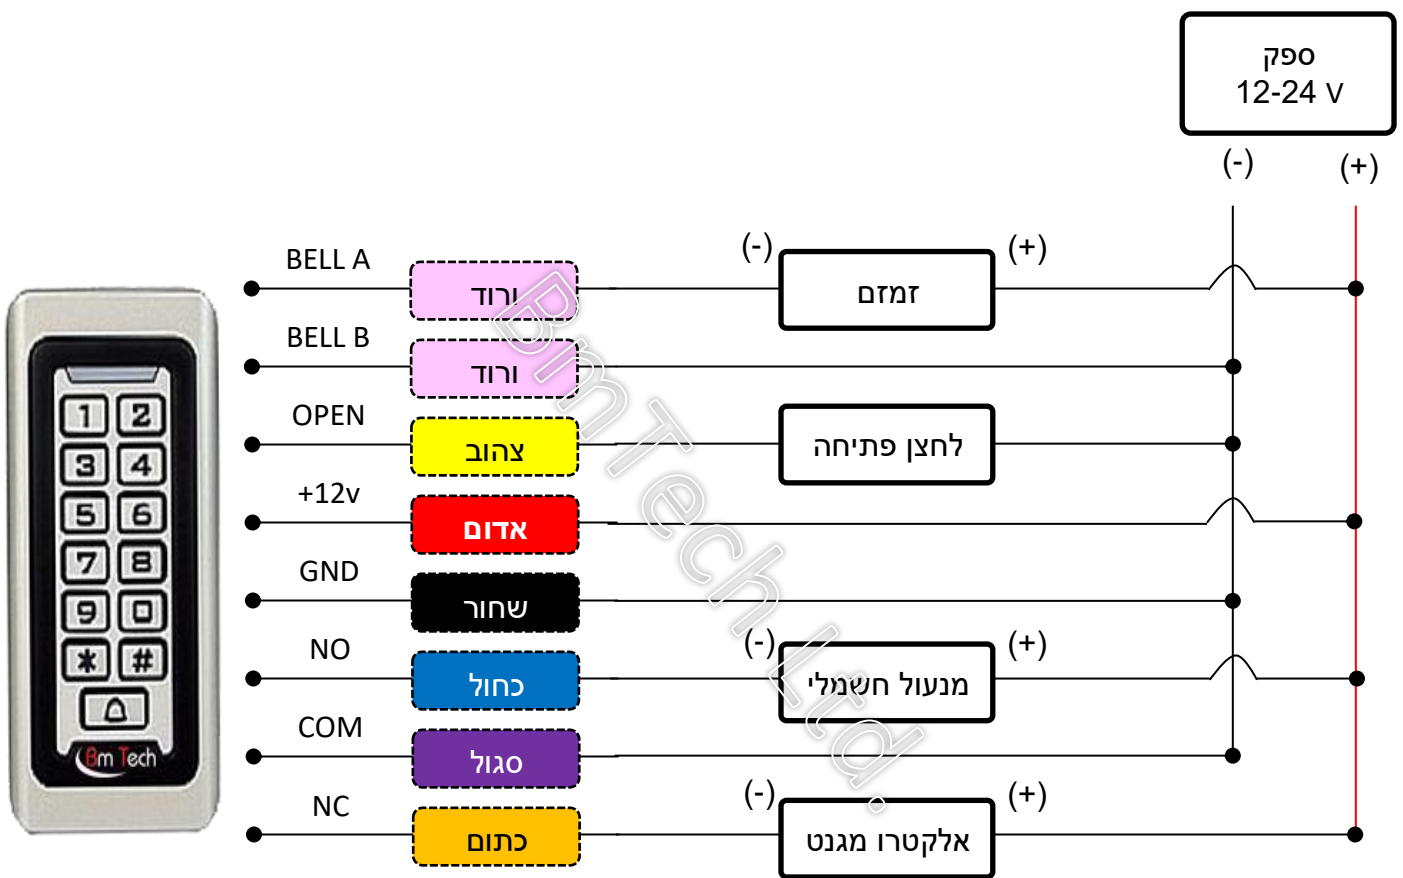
ספק
12-24 V

(-)
(+)

BELL A
ורוד
(-)
זמזם
(+)

BELL B
ורוד

OPEN
צהוב
לחצן פתיחה

+12v
אדום

GND
שחור

NO
כחול
(-)
מנעול חשמלי
(+)

COM
סגול

NC
כתום
(-)
אלקטרו מגנט
(+)

1 2
3 4
5 6
7 8
9 0
* #

Bm Tech

Bm Tech ltd.